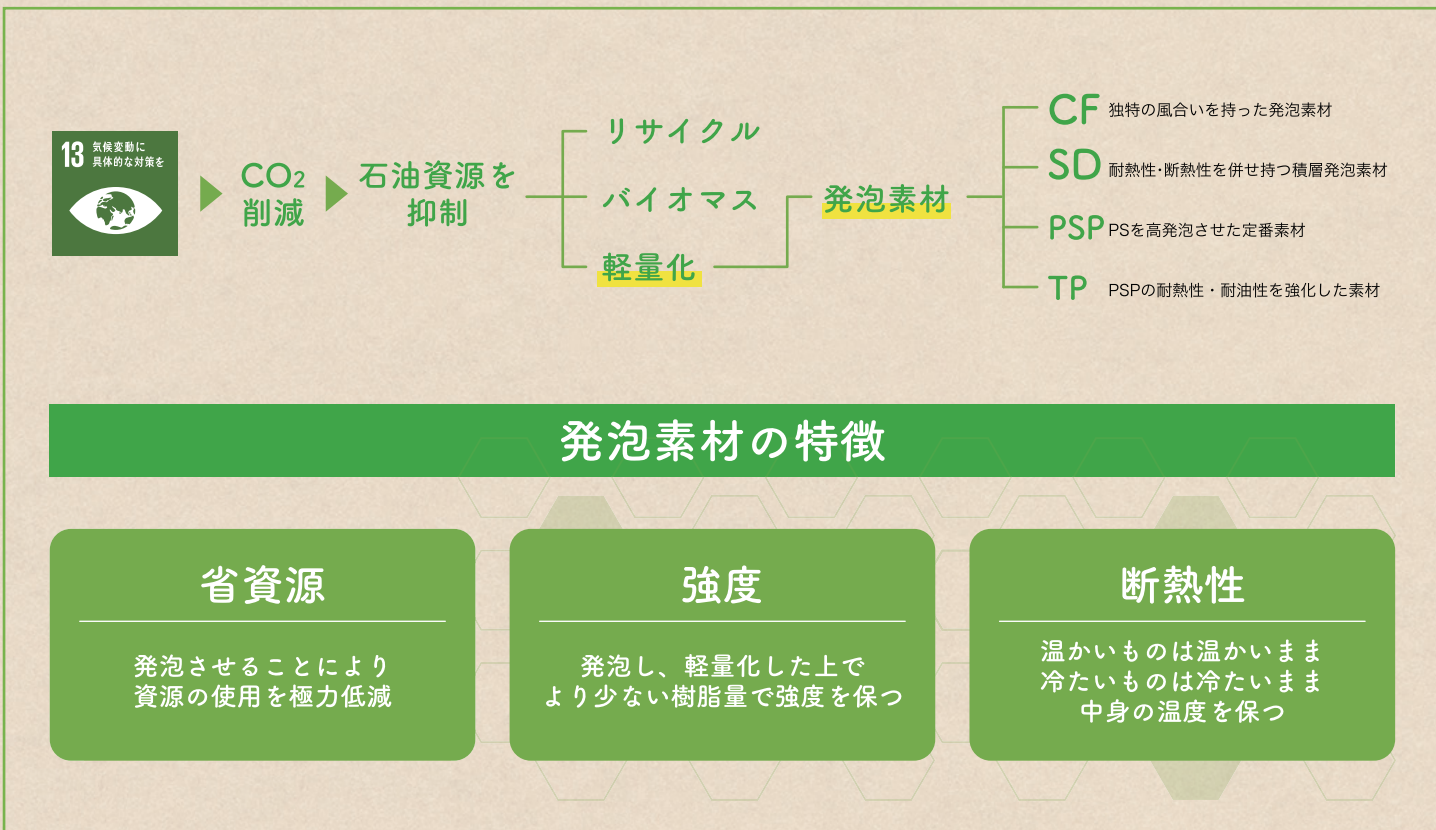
13 気候変動に具体的な対策を

$CO_2$削減

石油資源を抑制

リサイクル

バイオマス

軽量化

発泡素材

CF 独特の風合いを持った発泡素材

SD 耐熱性･断熱性を併せ持つ積層発泡素材

PSP PSを高発泡させた定番素材

TP PSPの耐熱性・耐油性を強化した素材

発泡素材の特徴

省資源

発泡させることにより資源の使用を極力低減

強度

発泡し、軽量化した上でより少ない樹脂量で強度を保つ

断熱性

温かいものは温かいまま冷たいものは冷たいまま中身の温度を保つ